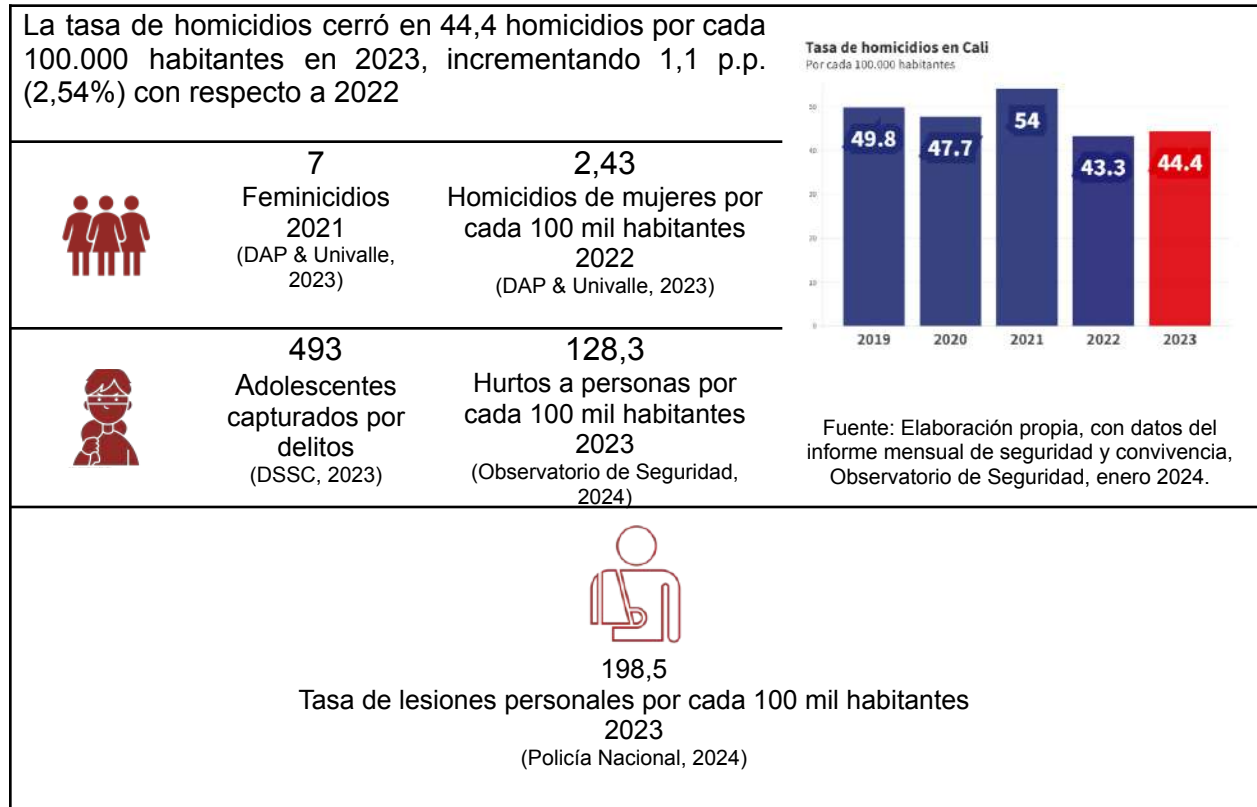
La tasa de homicidios cerró en 44,4 homicidios por cada 100.000 habitantes en 2023, incrementando 1,1 p.p. (2,54%) con respecto a 2022

Tasa de homicidios en Cali
Por cada 100.000 habitantes

50
40
30
20
10
0

49.8
47.7
54
43.3
44.4

2019
2020
2021
2022
2023

7
Feminicidios
2021
(DAP & Univalle, 2023)

2,43
Homicidios de mujeres por cada 100 mil habitantes
2022
(DAP & Univalle, 2023)

493
Adolescentes capturados por delitos
(DSSC, 2023)

128,3
Hurtos a personas por cada 100 mil habitantes
2023
(Observatorio de Seguridad, 2024)

Fuente: Elaboración propia, con datos del informe mensual de seguridad y convivencia, Observatorio de Seguridad, enero 2024.

198,5
Tasa de lesiones personales por cada 100 mil habitantes
2023
(Policía Nacional, 2024)